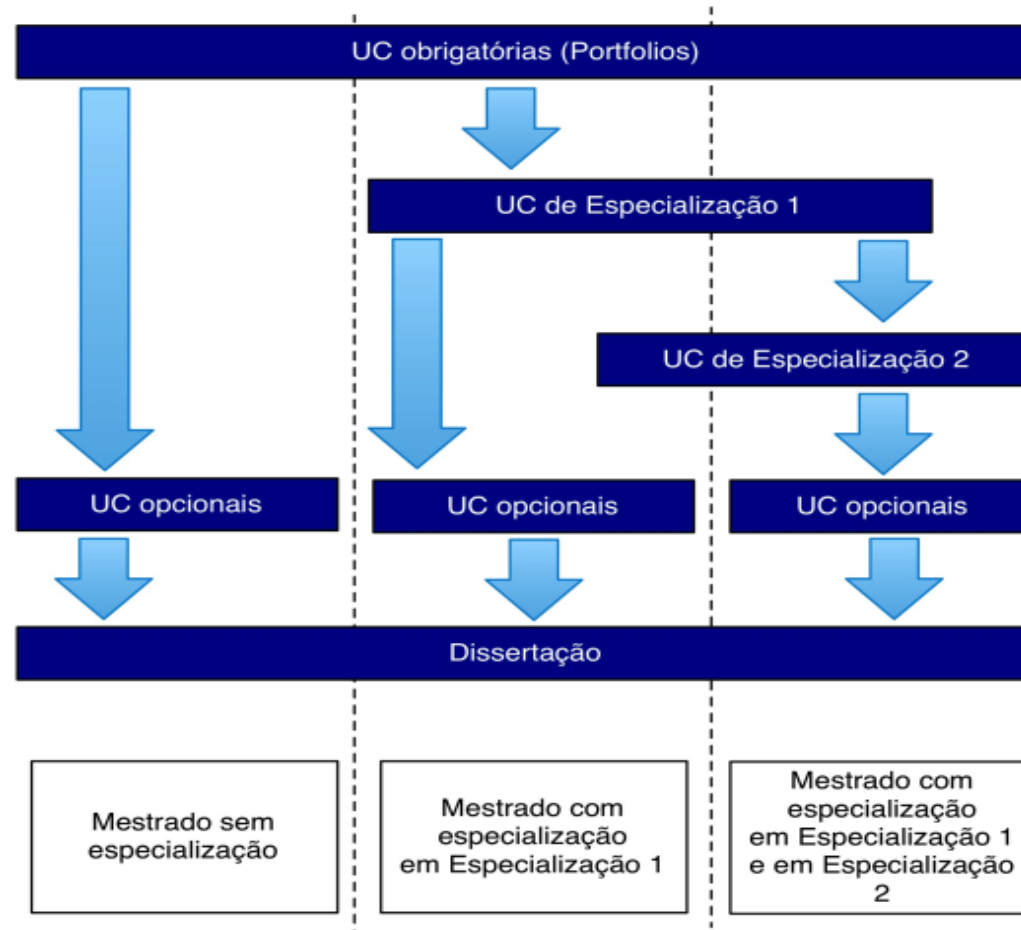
UC obrigatórias (Portfolios)

UC de Especialização 1

UC de Especialização 2

UC opcionais

UC opcionais

UC opcionais

Dissertação

Mestrado sem especialização

Mestrado com especialização em Especialização 1

Mestrado com especialização em Especialização 1 e em Especialização 2